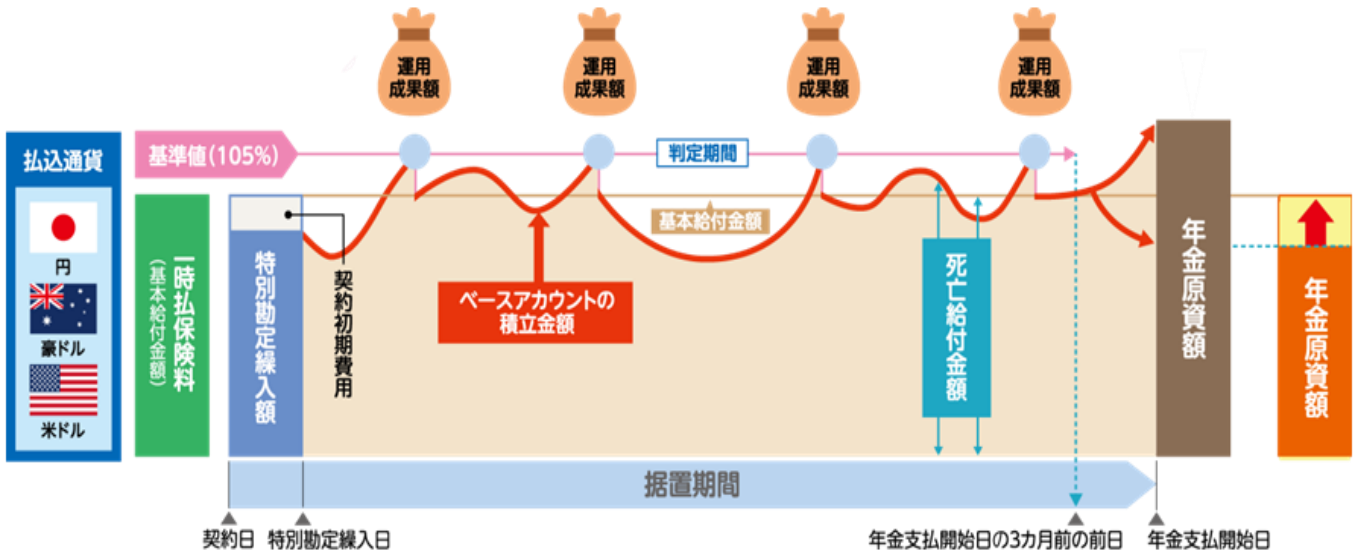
運用成果額

運用成果額

運用成果額

運用成果額

払込通貨

円

豪ドル

米ドル

基準値(105%)

判定期間

一時払保険料
(基本給付金額)

特別勘定繰入額

契約初期費用

基本給付金額

ベースアカウントの積立金額

死亡給付金額

年金原資額

年金原資額

据置期間

契約日

特別勘定繰入日

年金支払開始日の3カ月前の前日

年金支払開始日